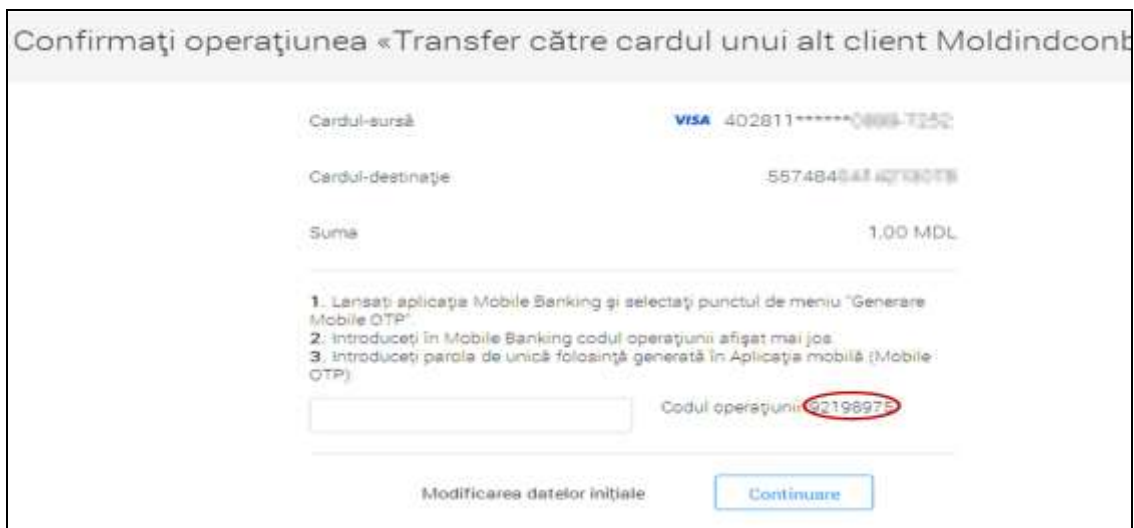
Confirmaţi operaţiunea «Transfer către cardul unui alt client Moldindconb

Cardul-sursă

VISA 402811****** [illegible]

Cardul-destinaţie

557484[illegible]

Suma

1.00 MDL

1. Lansaţi aplicaţia Mobile Banking şi selectaţi punctul de meniu "Generare Mobile OTP".
2. Introduceţi în Mobile Banking codul operaţiunii afişat mai jos.
3. Introduceţi parola de unică folosinţă generată în Aplicaţia mobilă (Mobile OTP).

Codul operaţiunii: 92198975

Modificarea datelor iniţiale

Continuare